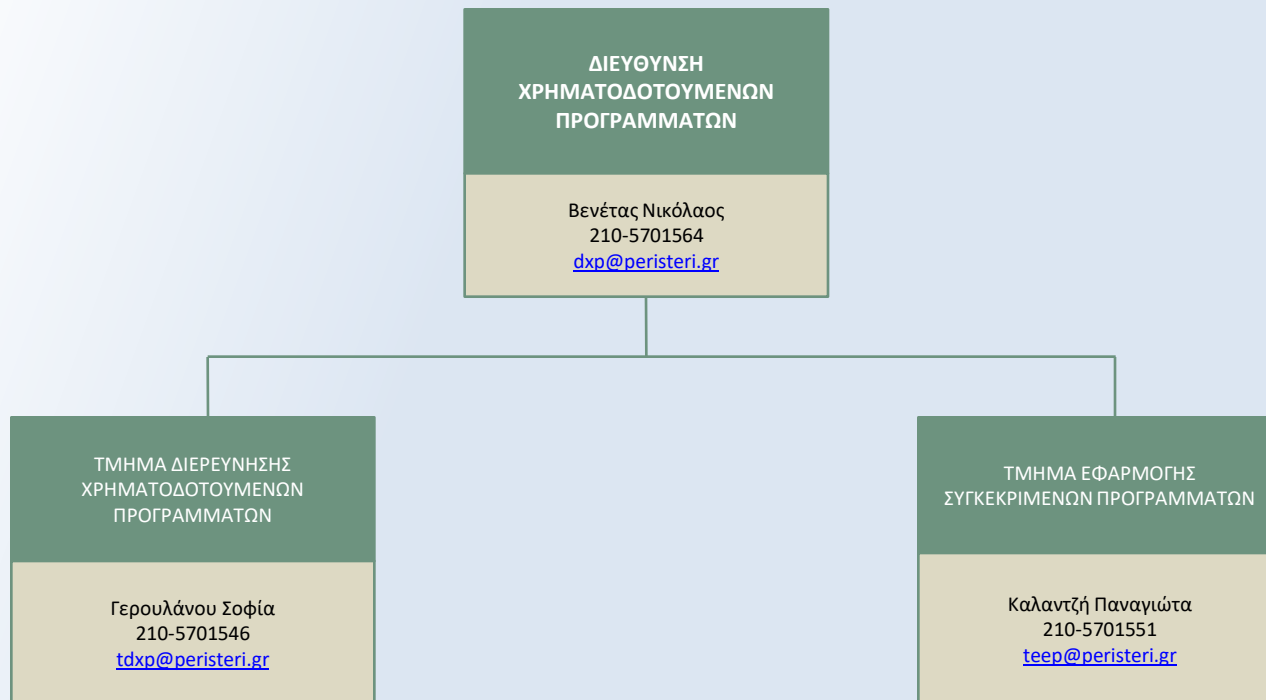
ΔΙΕΥΘΥΝΣΗ ΧΡΗΜΑΤΟΔΟΤΟΥΜΕΝΩΝ ΠΡΟΓΡΑΜΜΑΤΩΝ

Βενέτας Νικόλαος
210-5701564
dxp@peristeri.gr

ΤΜΗΜΑ ΔΙΕΡΕΥΝΗΣΗΣ ΧΡΗΜΑΤΟΔΟΤΟΥΜΕΝΩΝ ΠΡΟΓΡΑΜΜΑΤΩΝ

Γερουλάνου Σοφία
210-5701546
tdxp@peristeri.gr

ΤΜΗΜΑ ΕΦΑΡΜΟΓΗΣ ΣΥΓΚΕΚΡΙΜΕΝΩΝ ΠΡΟΓΡΑΜΜΑΤΩΝ

Καλαντζή Παναγιώτα
210-5701551
teep@peristeri.gr